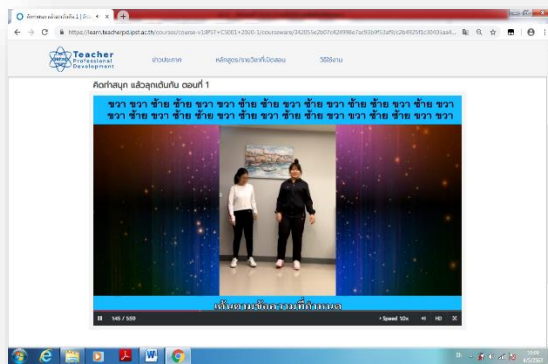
คิดทำสนุก แล้วลุกเต้นกัน | มีพ... ×

https://learn.teacherpd.ipst.ac.th/courses/course-v1:IPST+CS001+2020-1/courseware/342055e2607c429998e7ac9369f53af6/c2b4925f1c3043caa8...

Teacher Professional Development

ข่าวประกาศ หลักสูตร/รายวิชาที่เปิดสอน วิธีใช้งาน

คิดทำสนุก แล้วลุกเต้นกัน ตอนที่ 1

ขวา ขวา ซ้าย ซ้าย ขวา ขวา ซ้าย ซ้าย ขวา ซ้าย ขวา ซ้าย ซ้าย ขวา ซ้าย
ขวา ซ้าย ขวา ซ้าย ขวา ขวา ซ้าย ซ้าย ขวา ซ้าย ขวา ซ้าย ขวา ขวา

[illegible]

145 / 559 Speed 1.0x HD